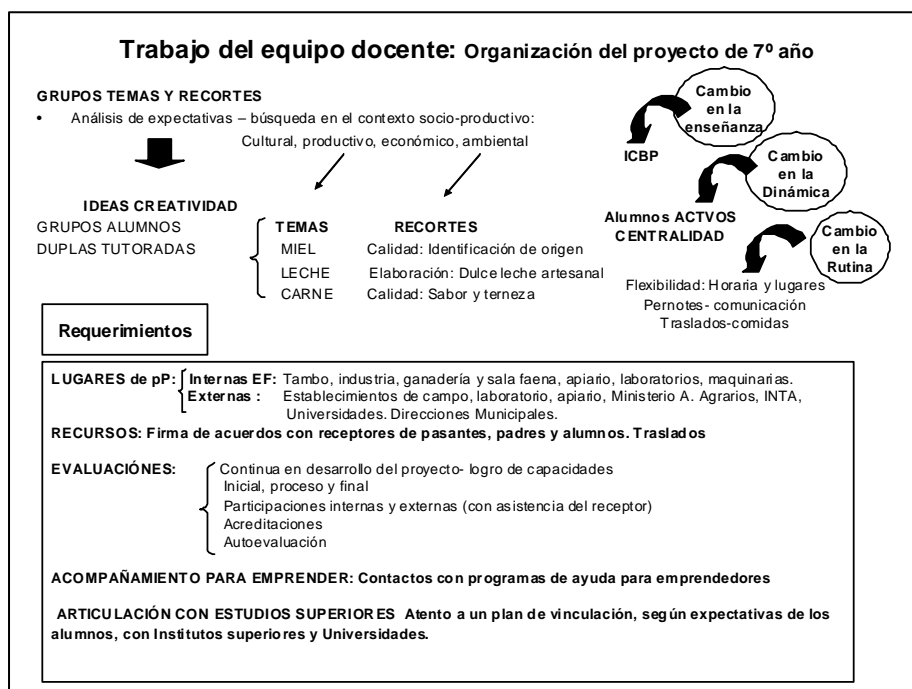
Trabajo del equipo docente: Organización del proyecto de 7º año

GRUPOS TEMAS Y RECORTES

• Análisis de expectativas – búsqueda en el contexto socio-productivo: Cultural, productivo, económico, ambiental

IDEAS CREATIVIDAD
GRUPOS ALUMNOS
DUPLAS TUTORADAS

| TEMAS | RECORTES |
|---|---|
| MIEL | Calidad: Identificación de origen |
| LECHE | Elaboración: Dulce leche artesanal |
| CARNE | Calidad: Sabor y terneza |

Cambio en la enseñanza

ICBP

Cambio en la Dinámica

Alumnos ACTVOS CENTRALIDAD

Cambio en la Rutina

Flexibilidad: Horaria y lugares
Pernotes- comunicación
Traslados-comidas

Requerimientos

LUGARES de pP: Internas EF: Tambo, industria, ganadería y sala faena, apiario, laboratorios, maquinarias.
Externas : Establecimientos de campo, laboratorio, apiario, Ministerio A. Agrarios, INTA, Universidades. Direcciones Municipales.

RECURSOS: Firma de acuerdos con receptores de pasantes, padres y alumnos. Traslados

EVALUACIÓNES: Continua en desarrollo del proyecto- logro de capacidades
Inicial, proceso y final
Participaciones internas y externas (con asistencia del receptor)
Acreditaciones
Autoevaluación

ACOMPAÑAMIENTO PARA EMPRENDER: Contactos con programas de ayuda para emprendedores

ARTICULACIÓN CON ESTUDIOS SUPERIORES Atento a un plan de vinculación, según expectativas de los alumnos, con Institutos superiores y Universidades.